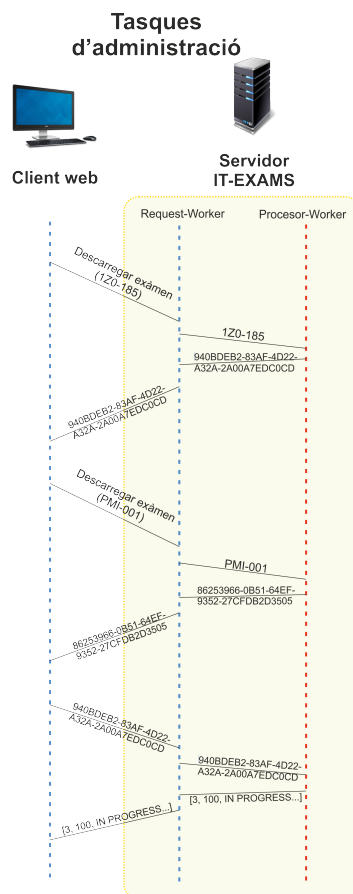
Tasques d'administració

Client web

Servidor IT-EXAMS

Request-Worker

Procesor-Worker

Descarregar exàmen (1Z0-185)

1Z0-185

940BDEB2-83AF-4D22-A32A-2A00A7EDC0CD

940BDEB2-83AF-4D22-A32A-2A00A7EDC0CD

Descarregar exàmen (PMI-001)

PMI-001

86253966-0B51-64EF-9352-27CFDB2D3505

86253966-0B51-64EF-9352-27CFDB2D3505

940BDEB2-83AF-4D22-A32A-2A00A7EDC0CD

940BDEB2-83AF-4D22-A32A-2A00A7EDC0CD

[3, 100, IN PROGRESS...]

[3, 100, IN PROGRESS...]